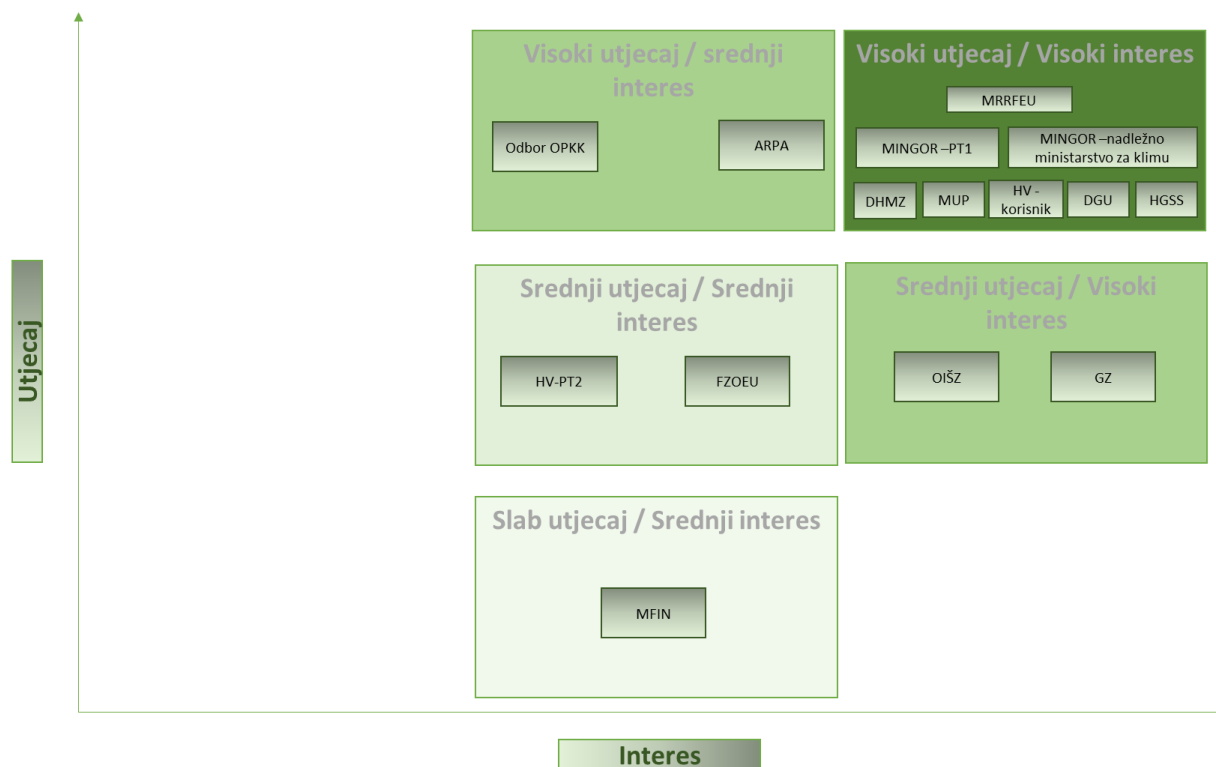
Utjecaj

Visoki utjecaj / srednji interes

Odbor OPKK

ARPA

Visoki utjecaj / Visoki interes

MRRFEU

MINGOR –PT1

MINGOR –nadležno ministarstvo za klimu

DHMZ

MUP

HV - korisnik

DGU

HGSS

Srednji utjecaj / Srednji interes

HV-PT2

FZOEU

Srednji utjecaj / Visoki interes

OIŠZ

GZ

Slab utjecaj / Srednji interes

MFIN

Interes